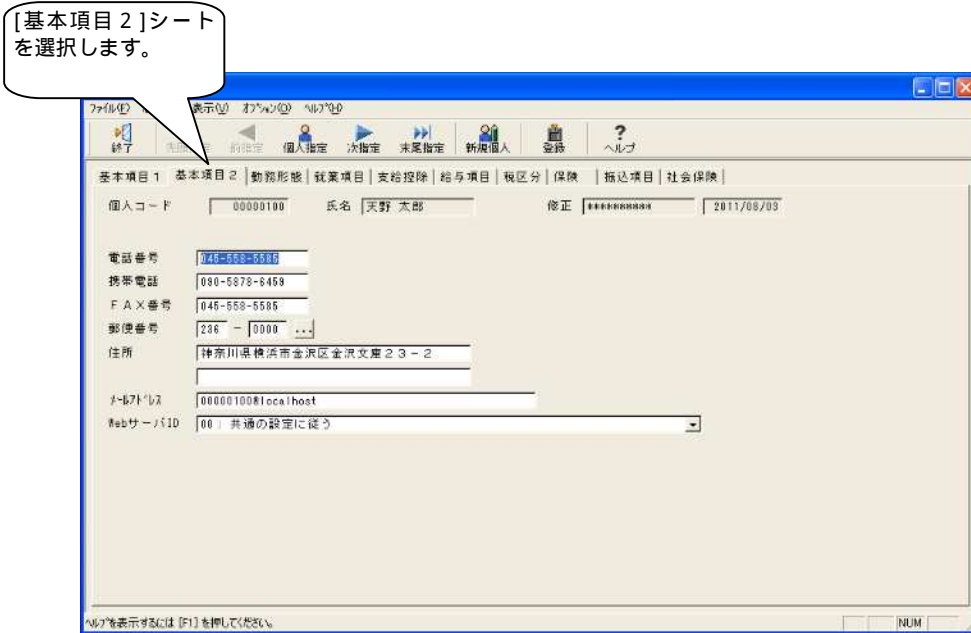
[基本項目２]シートを選択します。

ﾌｧｲﾙ(F) 表示(V) ｵﾌﾟｼｮﾝ(O) ﾍﾙﾌﾟ(H)

終了 先頭 前指定 個人指定 次指定 末尾指定 新規個人 登録 ヘルプ

基本項目１ 基本項目２ 勤務形態 就業項目 支給控除 給与項目 税区分 保険 振込項目 社会保険

個人コード 00000100 氏名 天野 太郎 修正 ********** 2011/08/03

電話番号 045-558-5585
携帯電話 090-5878-6459
ＦＡＸ番号 045-558-5585
郵便番号 236 － 0000 ...
住所 神奈川県横浜市金沢区金沢文庫２３－２

ﾒｰﾙｱﾄﾞﾚｽ 00000100@localhost
Webサーバ ID 00 : 共通の設定に従う

ﾍﾙﾌﾟを表示するには [F1] を押してください。 NUM